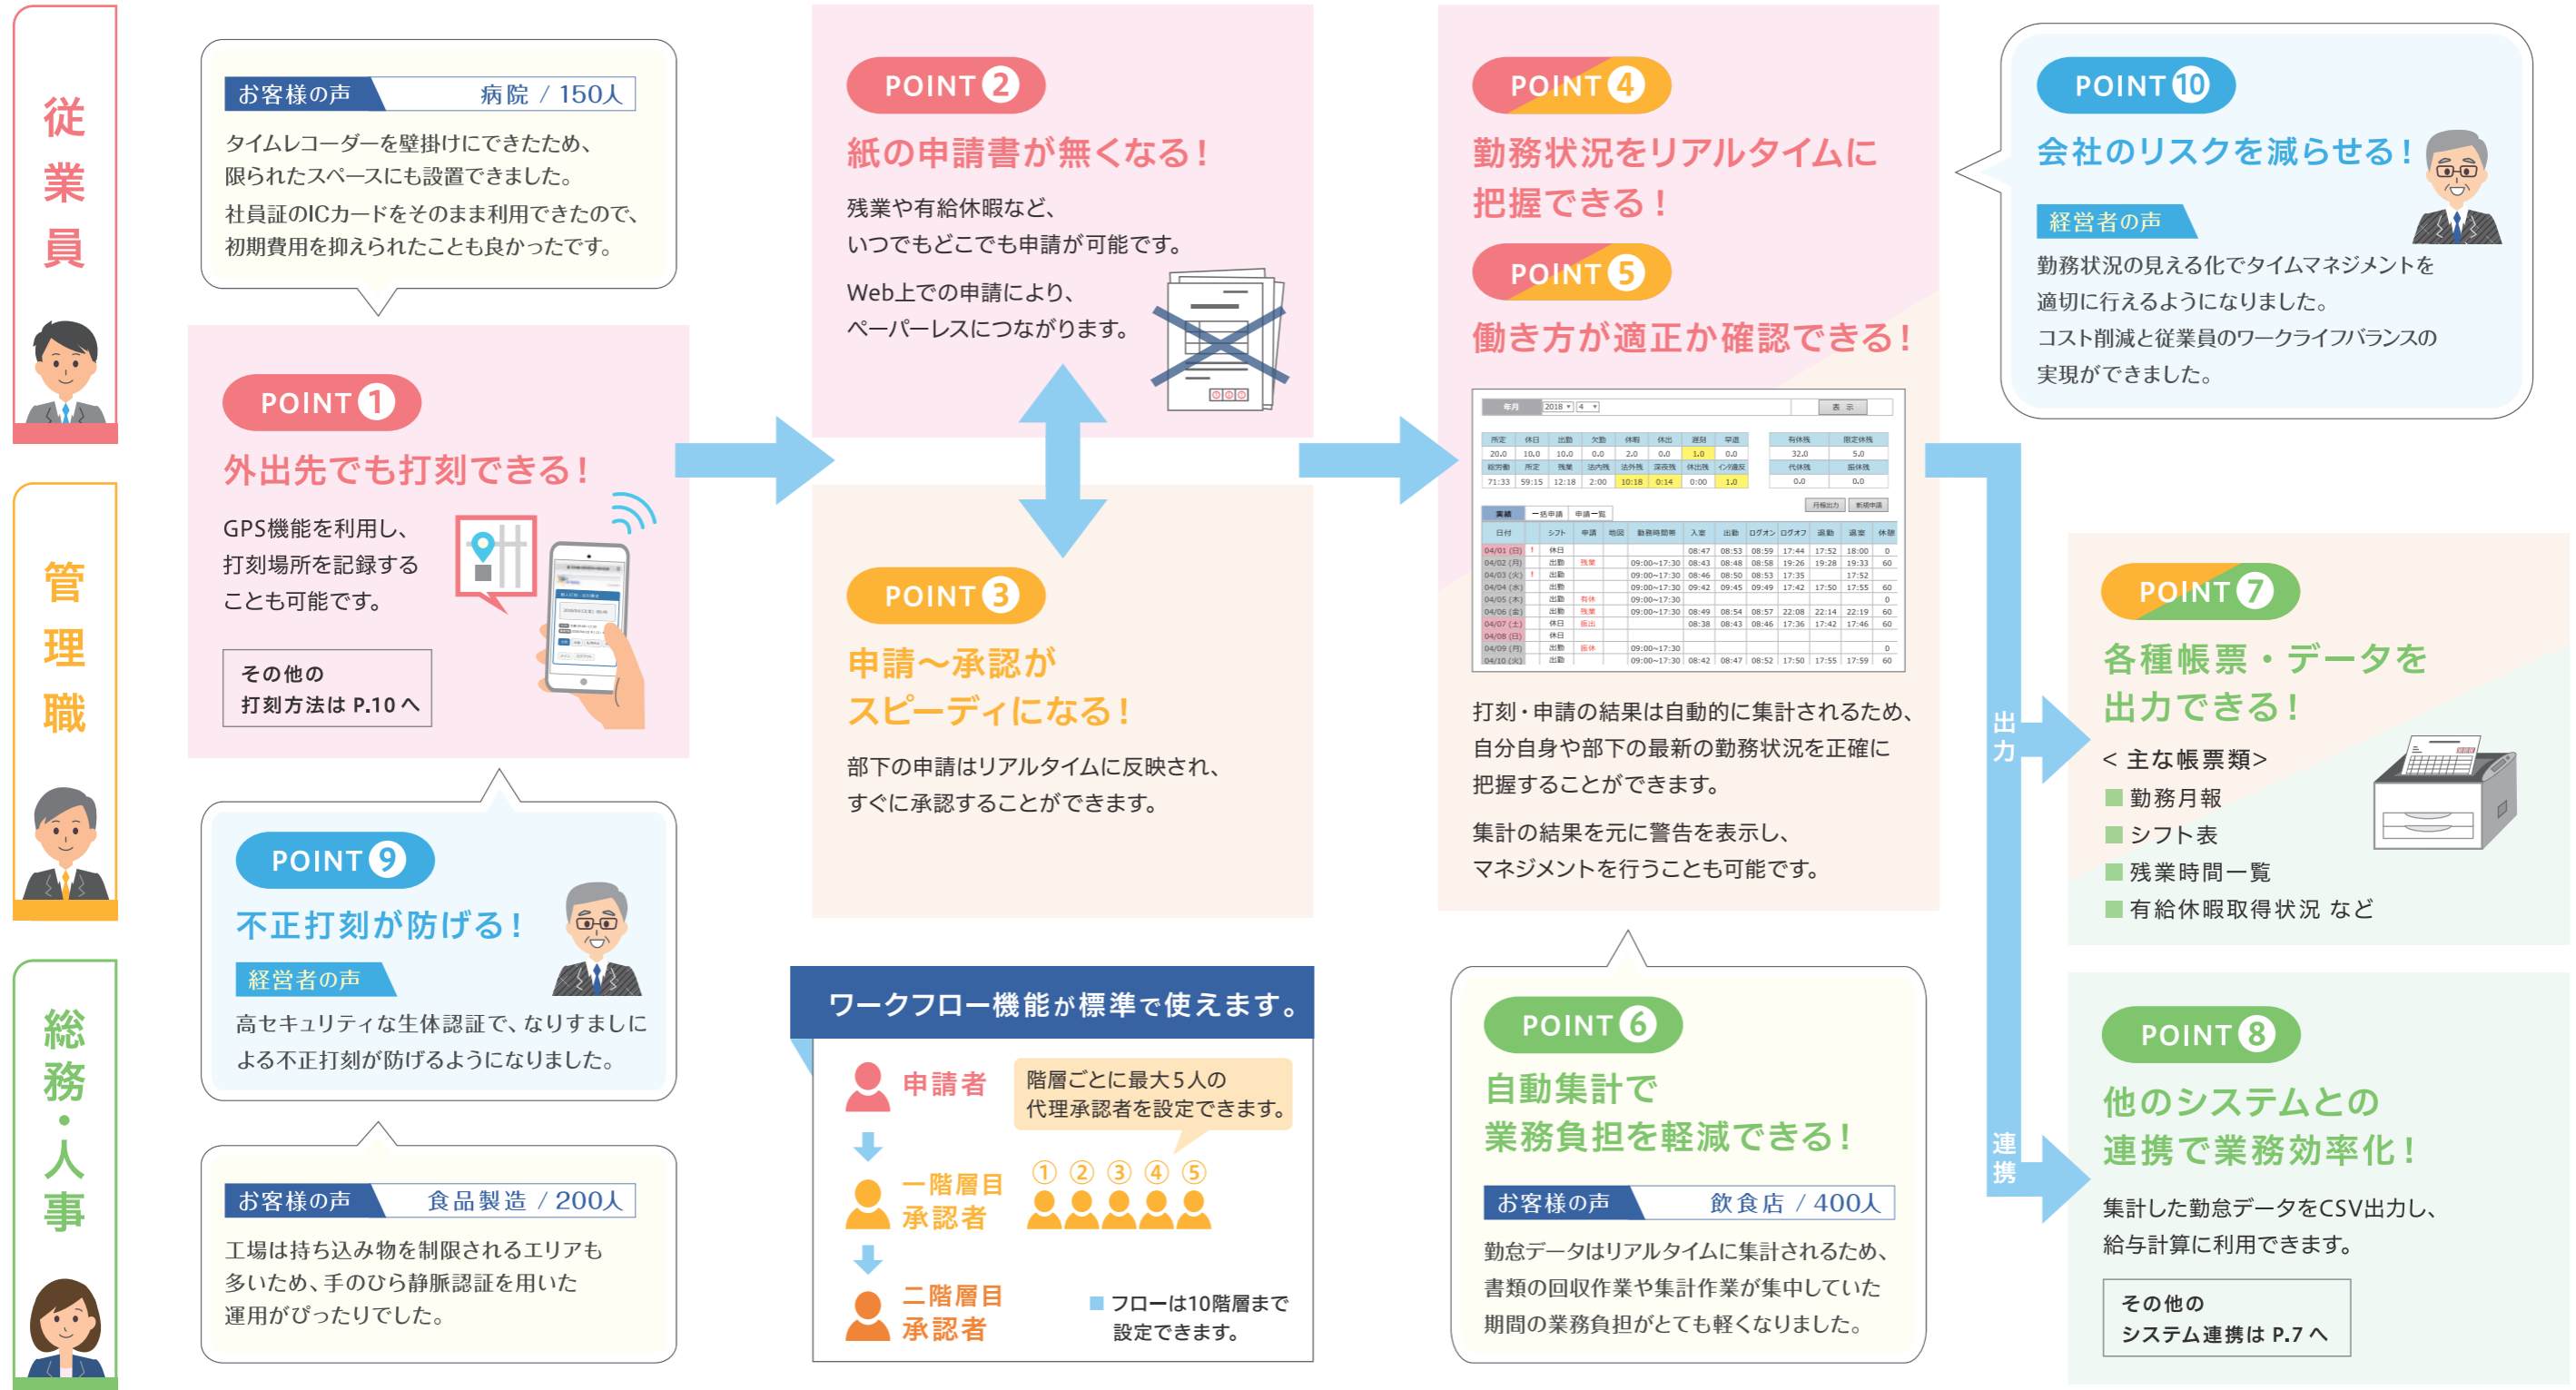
従業員

管理職

総務・人事

お客様の声　病院 / 150人
タイムレコーダーを壁掛けにできたため、限られたスペースにも設置できました。
社員証のICカードをそのまま利用できたので、初期費用を抑えられたことも良かったです。

POINT 1
外出先でも打刻できる！
GPS機能を利用し、打刻場所を記録することも可能です。
その他の打刻方法は P.10 へ

POINT 9
不正打刻が防げる！
経営者の声
高セキュリティな生体認証で、なりすましによる不正打刻が防げるようになりました。

お客様の声　食品製造 / 200人
工場は持ち込み物を制限されるエリアも多いため、手のひら静脈認証を用いた運用がぴったりでした。

POINT 2
紙の申請書が無くなる！
残業や有給休暇など、いつでもどこでも申請が可能です。
Web上での申請により、ペーパーレスにつながります。

POINT 3
申請〜承認がスピーディになる！
部下の申請はリアルタイムに反映され、すぐに承認することができます。

ワークフロー機能が標準で使えます。
申請者
階層ごとに最大5人の代理承認者を設定できます。
一階層目承認者
① ② ③ ④ ⑤
二階層目承認者
フローは10階層まで設定できます。

POINT 4
勤務状況をリアルタイムに把握できる！
POINT 5
働き方が適正か確認できる！
打刻・申請の結果は自動的に集計されるため、自分自身や部下の最新の勤務状況を正確に把握することができます。
集計の結果を元に警告を表示し、マネジメントを行うことも可能です。

POINT 6
自動集計で業務負担を軽減できる！
お客様の声　飲食店 / 400人
勤怠データはリアルタイムに集計されるため、書類の回収作業や集計作業が集中していた期間の業務負担がとても軽くなりました。

POINT 10
会社のリスクを減らせる！
経営者の声
勤務状況の見える化でタイムマネジメントを適切に行えるようになりました。
コスト削減と従業員のワークライフバランスの実現ができました。

出力
連携

POINT 7
各種帳票・データを出力できる！
< 主な帳票類>
■ 勤務月報
■ シフト表
■ 残業時間一覧
■ 有給休暇取得状況 など

POINT 8
他のシステムとの連携で業務効率化！
集計した勤怠データをCSV出力し、給与計算に利用できます。
その他のシステム連携は P.7 へ